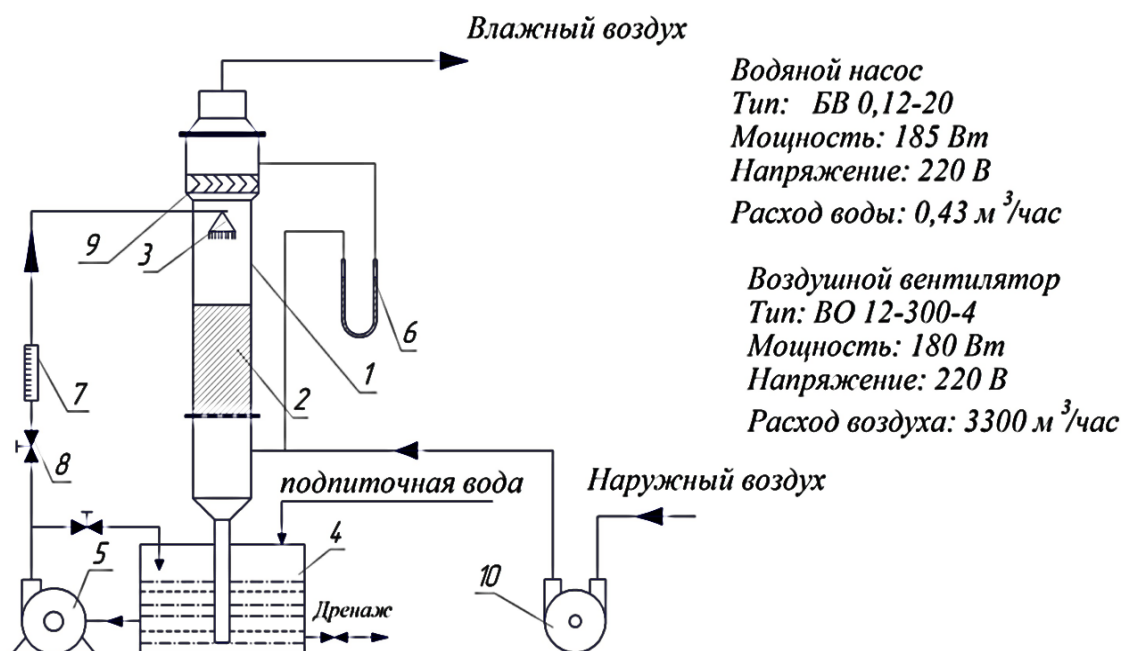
Влажный воздух

Водяной насос
Тип: БВ 0,12-20
Мощность: 185 Вт
Напряжение: 220 В
Расход воды: 0,43 м $^3$/час

Воздушной вентилятор
Тип: ВО 12-300-4
Мощность: 180 Вт
Напряжение: 220 В
Расход воздуха: 3300 м $^3$/час

9
3
6
1
2
7
8
подпиточная вода
Наружный воздух
4
5
10
Дренаж